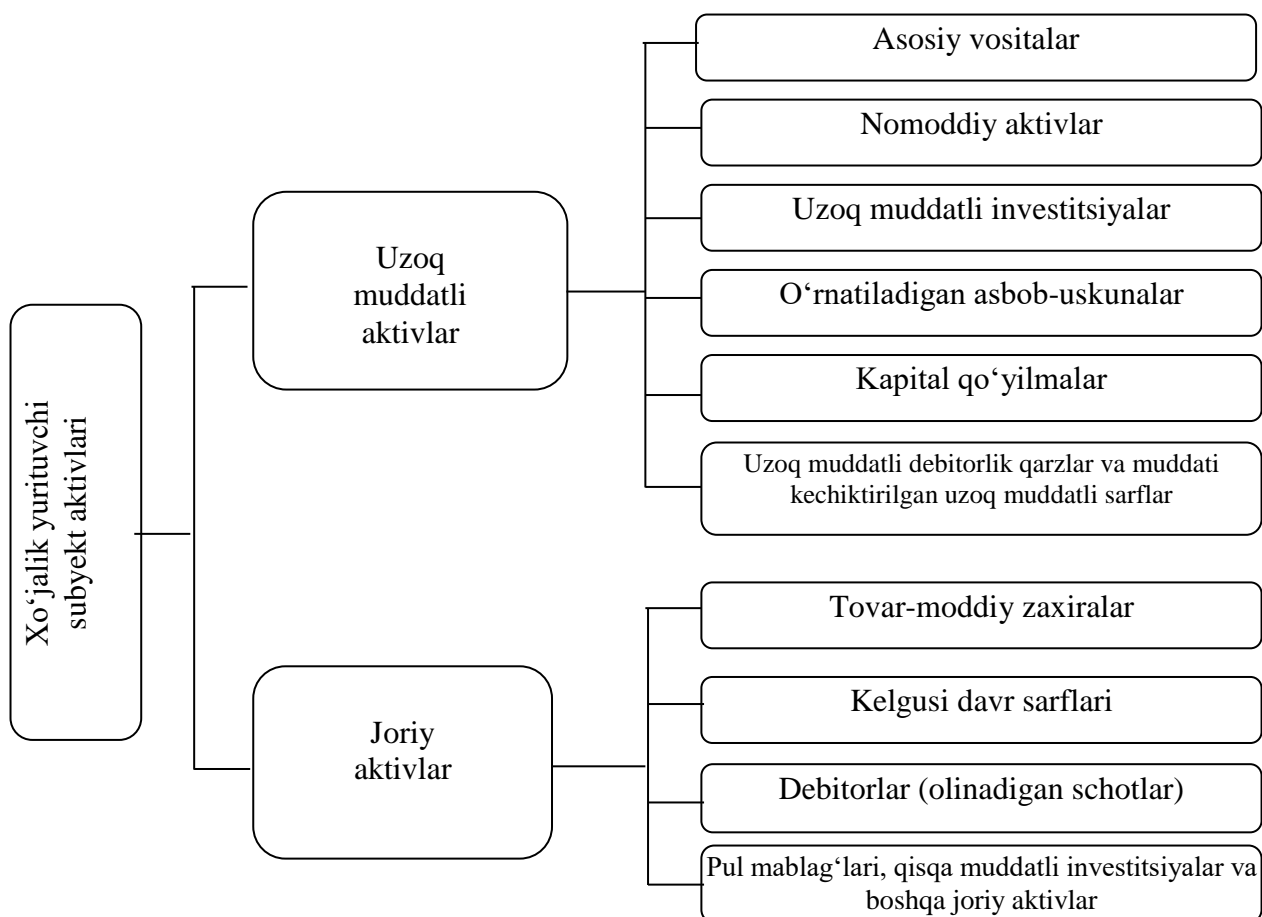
Xo‘jalik yurituvchi subyekt aktivlari

Uzoq muddatli aktivlar

Asosiy vositalar

Nomoddiy aktivlar

Uzoq muddatli investitsiyalar

O‘rnatiladigan asbob-uskunalar

Kapital qo‘yilmalar

Uzoq muddatli debitorlik qarzlar va muddati kechiktirilgan uzoq muddatli sarflar

Joriy aktivlar

Tovar-moddiy zaxiralar

Kelgusi davr sarflari

Debitorlar (olinadigan schotlar)

Pul mablag‘lari, qisqa muddatli investitsiyalar va boshqa joriy aktivlar